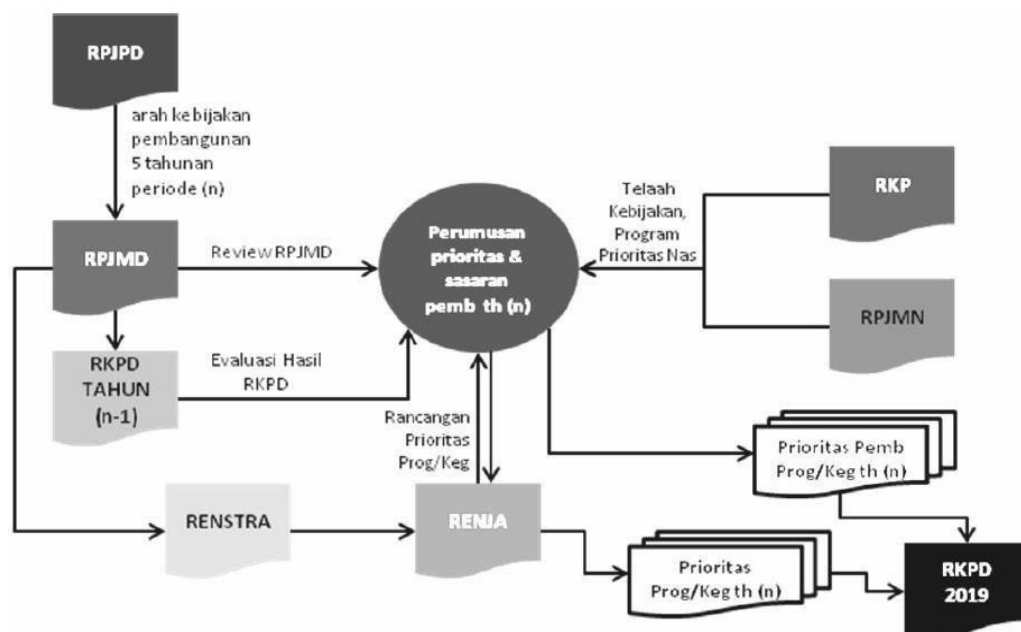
RPJPD

arah kebijakan pembangunan 5 tahunan periode (n)

RPJMD

Review RPJMD

Perumusan prioritas & sasaran pemb th (n)

Telaah Kebijakan, Program Prioritas Nas

RKP

RPJMN

RKPD TAHUN (n-1)

Evaluasi Hasil RKPD

Rancangan Prioritas Prog/Keg

Prioritas Pemb Prog/Keg th (n)

RENSTRA

RENJA

Prioritas Prog/Keg th (n)

RKPD 2019